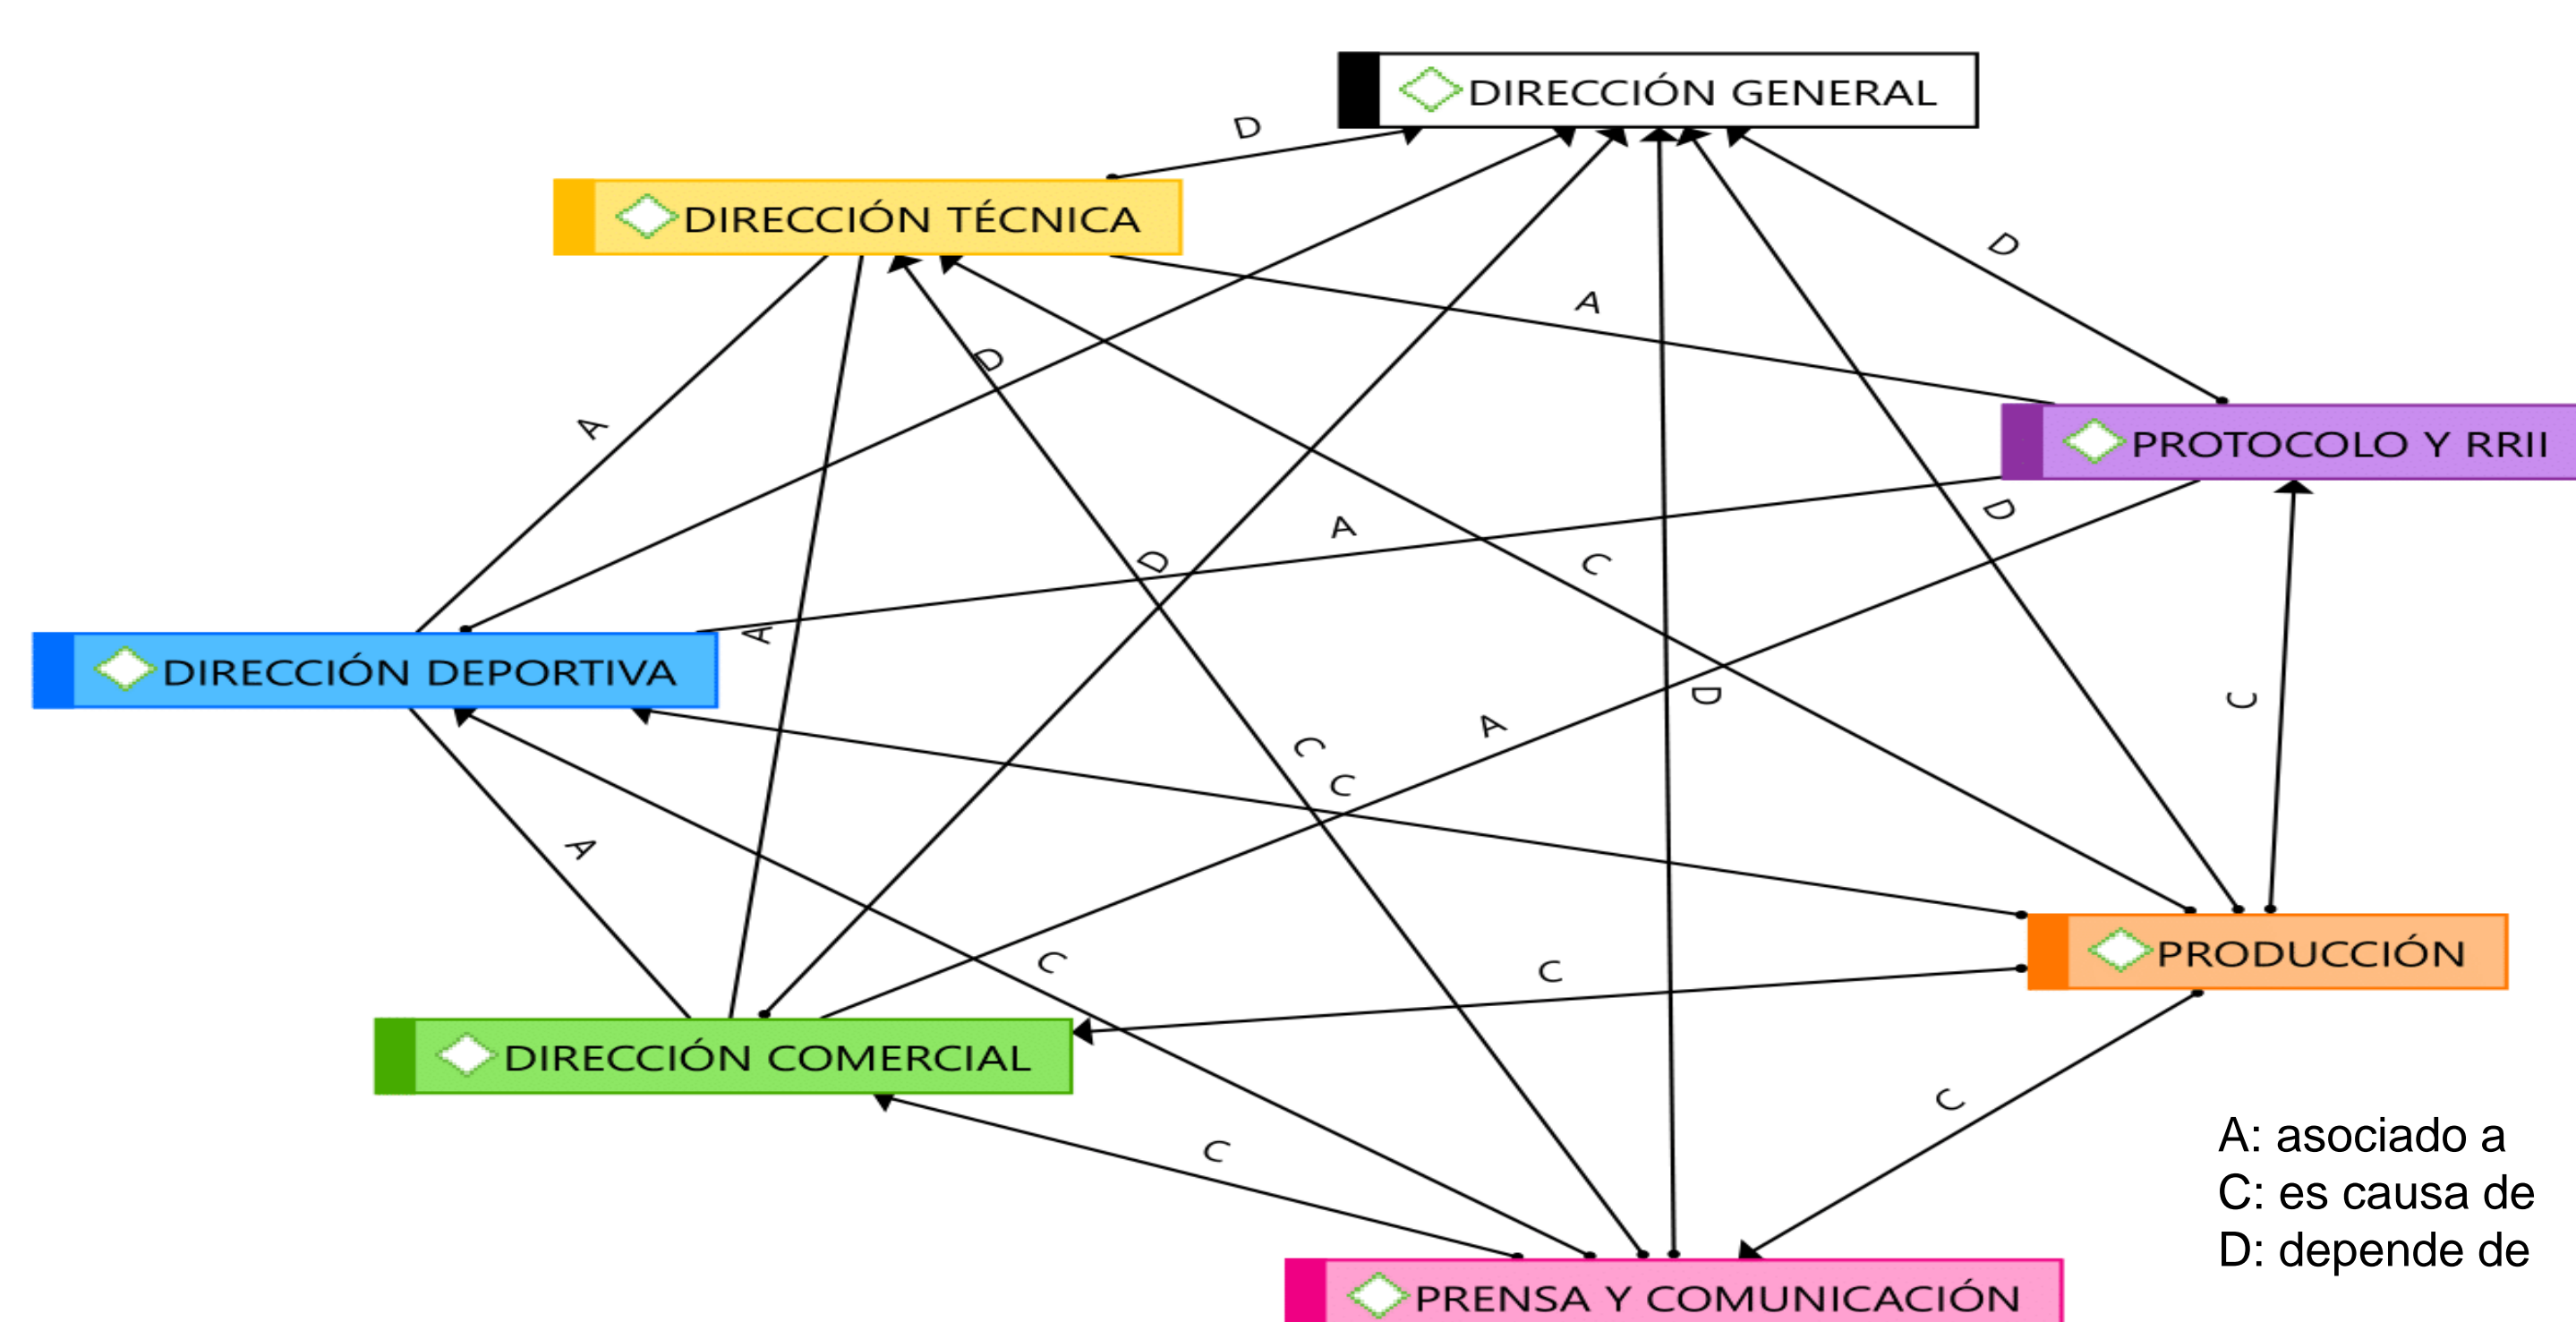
DIRECCIÓN GENERAL

DIRECCIÓN TÉCNICA

PROTOCOLO Y RRII

DIRECCIÓN DEPORTIVA

PRODUCCIÓN

DIRECCIÓN COMERCIAL

PRENSA Y COMUNICACIÓN

D
D
A
A
D
D
A
D
C
A
D
A
C
C
C
A
A
C
C
C
C
C

A: asociado a
C: es causa de
D: depende de